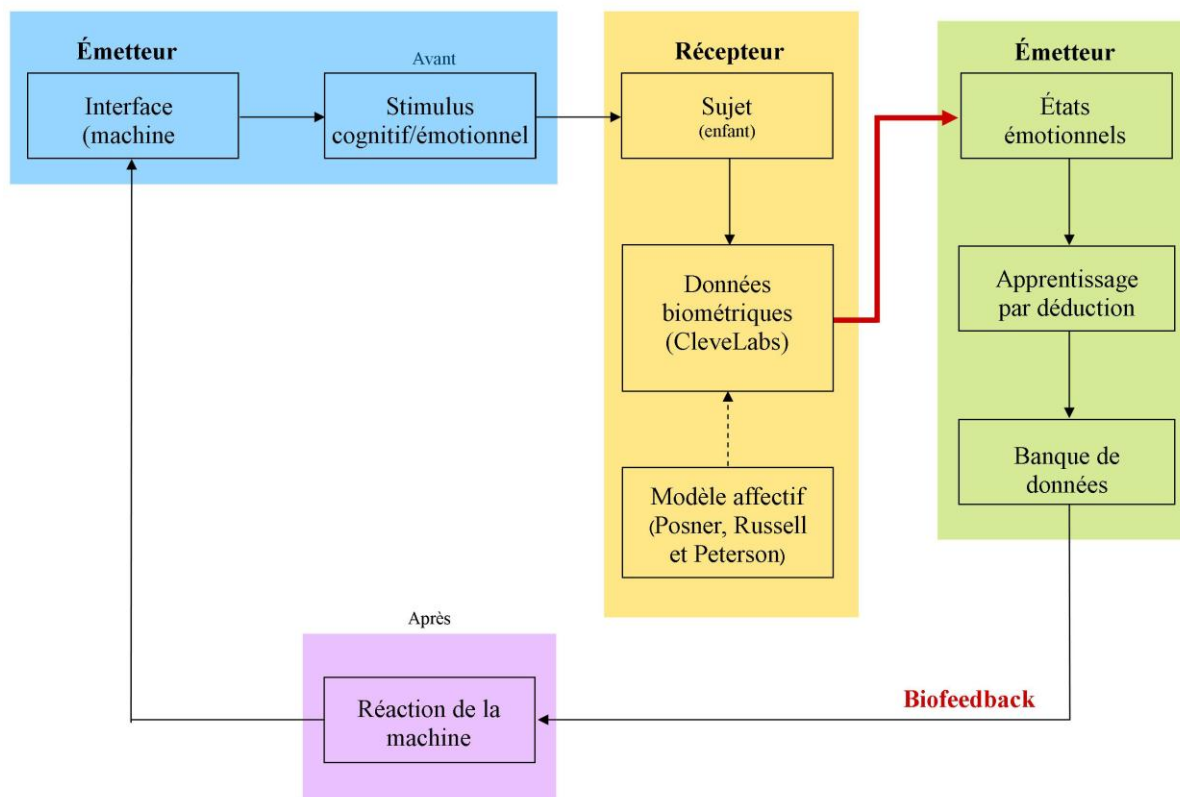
Émetteur

Interface (machine

Avant

Stimulus cognitif/émotionnel

Récepteur

Sujet (enfant)

Données biométriques (CleveLabs)

Modèle affectif (Posner, Russell et Peterson)

Émetteur

États émotionnels

Apprentissage par déduction

Banque de données

Biofeedback

Après

Réaction de la machine